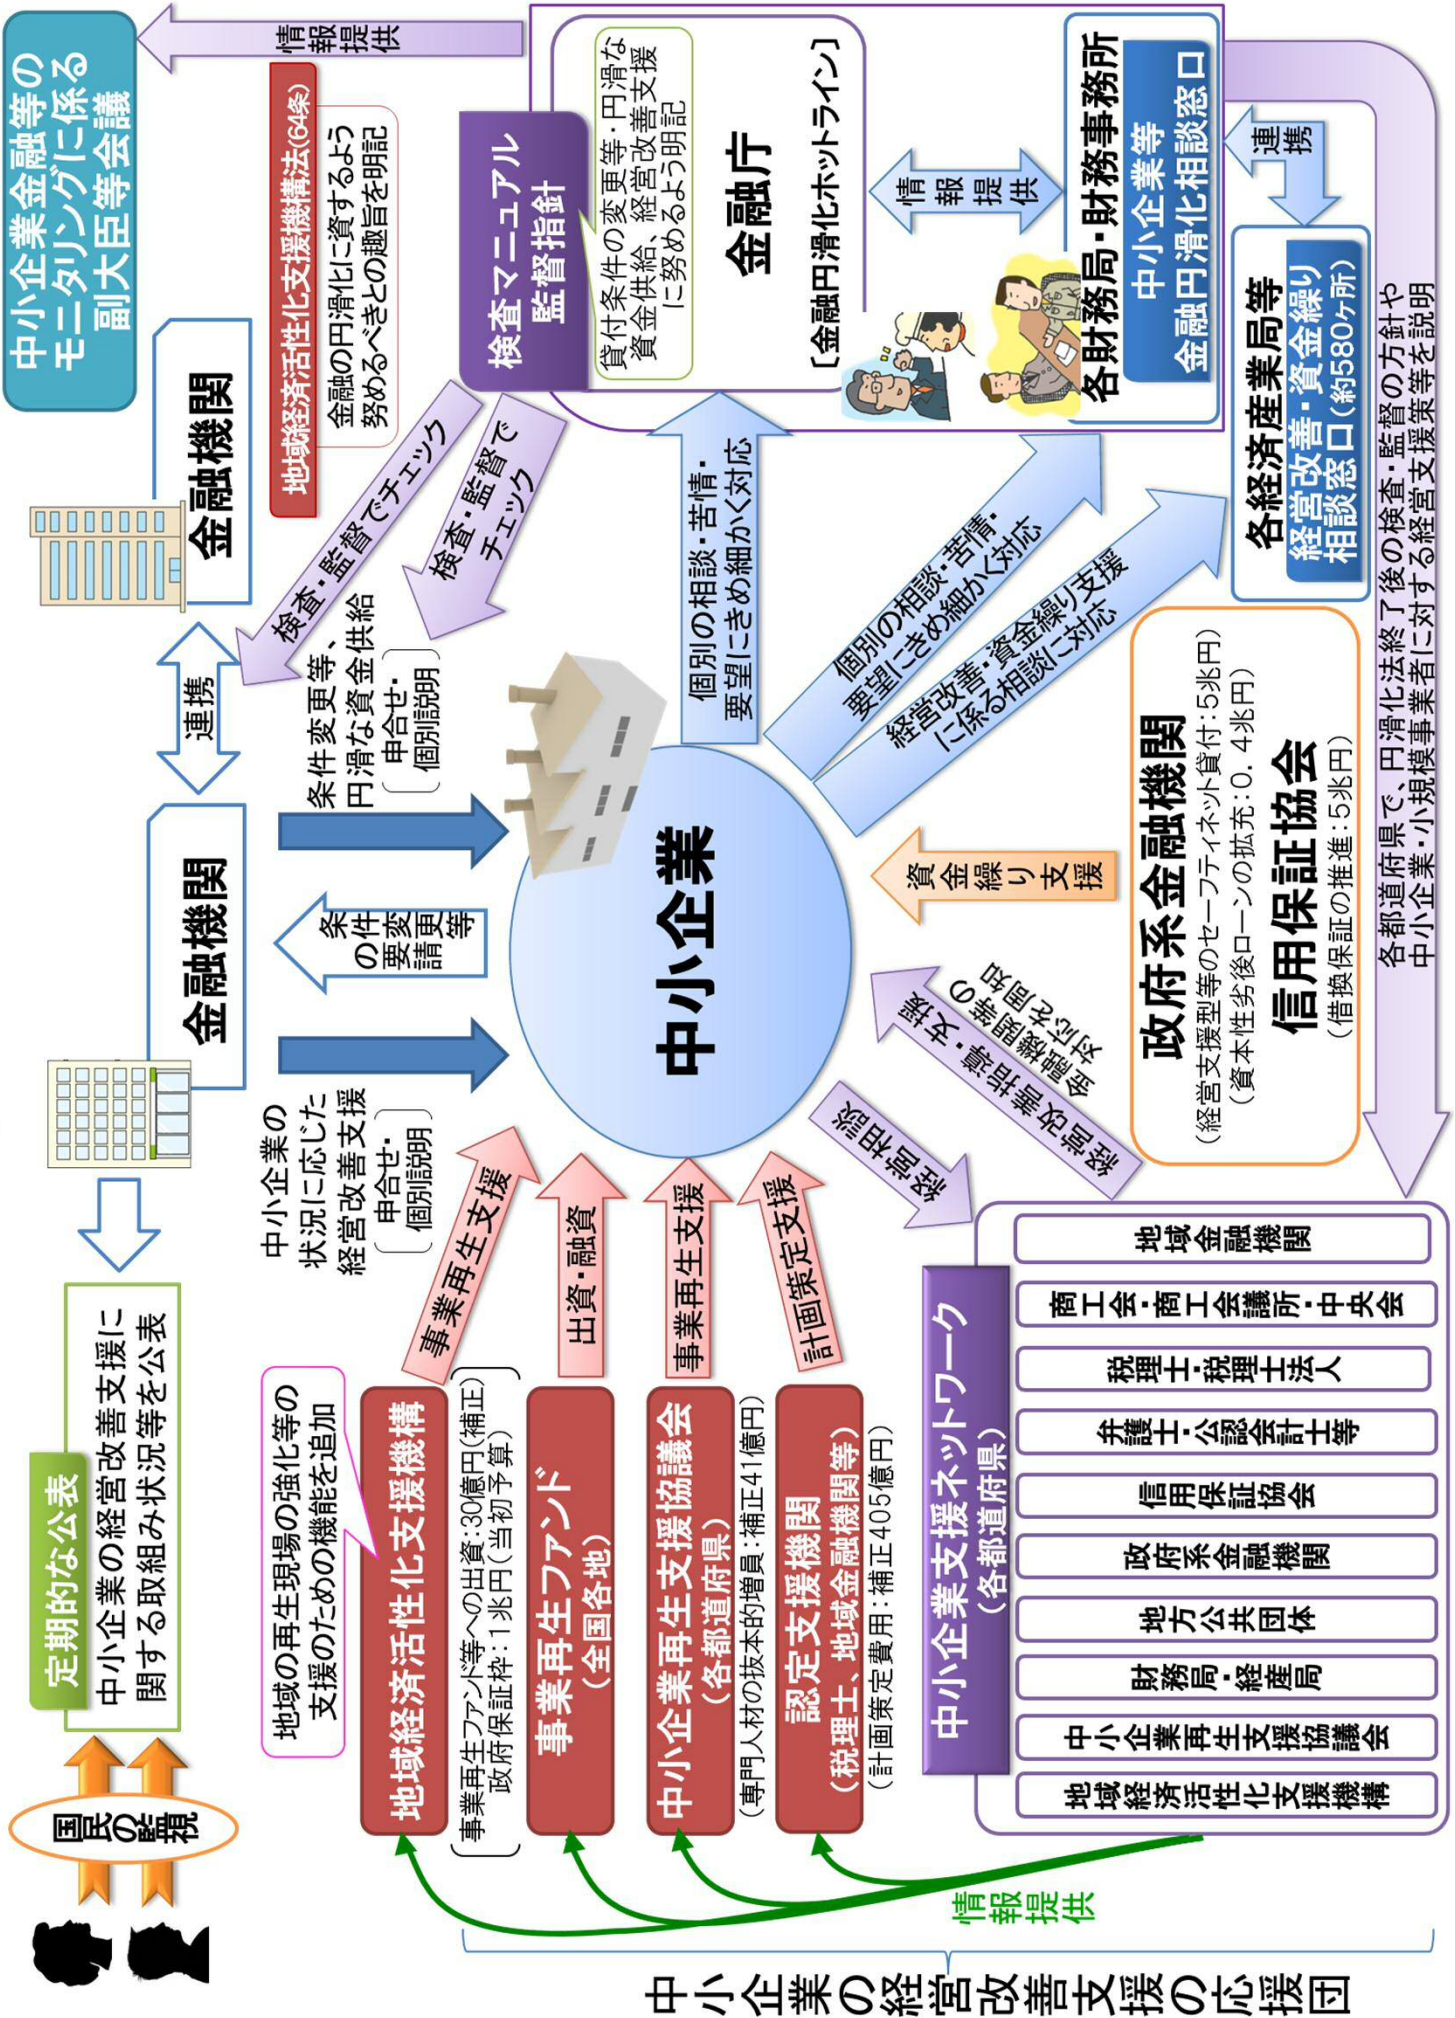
中小企業金融等のモニタリングに係る副大臣等会議

情報提供

地域経済活性化支援機構法(64条)

金融の円滑化に資するよう努めるべきとの趣旨を明記

検査マニュアル
監督指針

貸付条件の変更等・円滑な資金供給、経営改善支援に努めるよう明記

金融庁
【金融円滑化ホットライン】

情報提供

各財務局・財務事務所
中小企業等金融円滑化相談窓口

連携

各経済産業局等
経営改善・資金繰り相談窓口(約580ヶ所)

金融機関

検査・監督でチェック

検査・監督でチェック

連携

条件変更等、円滑な資金供給
〔申合せ・個別説明〕

個別の相談・苦情・要望にきめ細かく対応

個別の相談・苦情・要望にきめ細かく対応

経営改善・資金繰り支援に係る相談に対応

政府系金融機関
(経営支援型等のセーフティネット貸付:5兆円)
(資本性劣後ローンの拡充:0.4兆円)

信用保証協会
(借換保証の推進:5兆円)

各都道府県で、円滑化法終了後の検査・監督の方針や中小企業・小規模事業者に対する経営支援策等を説明

金融機関

条件変更等の要請

中小企業

資金繰り支援

経営相談・指導、取組の進捗管理等

経営相談

中小企業の状況に応じた経営改善支援
〔申合せ・個別説明〕

事業再生支援

出資・融資

事業再生支援

計画策定支援

定期的な公表
中小企業の経営改善支援に関する取組み状況等を公表

国民の監視

地域の再生現場の強化等の支援のための機能を追加

地域経済活性化支援機構
(事業再生ファンド等への出資:30億円(補正)
政府保証枠:1兆円(当初予算))

事業再生ファンド
(全国各地)

中小企業再生支援協議会
(各都道府県)
(専門人材の抜本的増員:補正41億円)

認定支援機関
(税理士、地域金融機関等)
(計画策定費用:補正405億円)

中小企業支援ネットワーク
(各都道府県)

地域金融機関
商工会・商工会議所・中央会
税理士・税理士法人
弁護士・公認会計士等
信用保証協会
政府系金融機関
地方公共団体
財務局・経産局
中小企業再生支援協議会
地域経済活性化支援機構

情報提供

中小企業の経営改善支援の応援団